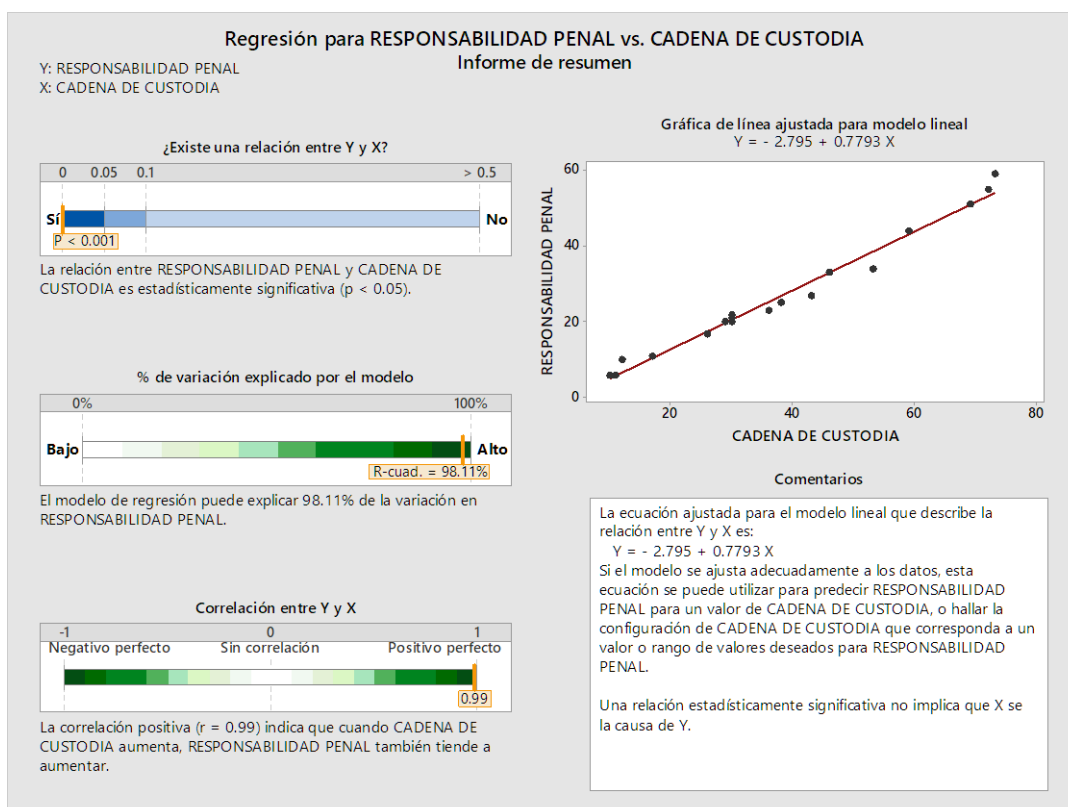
Regresión para RESPONSABILIDAD PENAL vs. CADENA DE CUSTODIA
Informe de resumen

Y: RESPONSABILIDAD PENAL
X: CADENA DE CUSTODIA

¿Existe una relación entre Y y X?

0 0.05 0.1 > 0.5

Sí No

P < 0.001

La relación entre RESPONSABILIDAD PENAL y CADENA DE CUSTODIA es estadísticamente significativa (p < 0.05).

% de variación explicado por el modelo

0% 100%

Bajo Alto

R-cuad. = 98.11%

El modelo de regresión puede explicar 98.11% de la variación en RESPONSABILIDAD PENAL.

Correlación entre Y y X

-1 0 1

Negativo perfecto Sin correlación Positivo perfecto

0.99

La correlación positiva (r = 0.99) indica que cuando CADENA DE CUSTODIA aumenta, RESPONSABILIDAD PENAL también tiende a aumentar.

Gráfica de línea ajustada para modelo lineal
Y = - 2.795 + 0.7793 X

RESPONSABILIDAD PENAL

60
40
20
0

20 40 60 80

CADENA DE CUSTODIA

Comentarios

La ecuación ajustada para el modelo lineal que describe la relación entre Y y X es:
Y = - 2.795 + 0.7793 X
Si el modelo se ajusta adecuadamente a los datos, esta ecuación se puede utilizar para predecir RESPONSABILIDAD PENAL para un valor de CADENA DE CUSTODIA, o hallar la configuración de CADENA DE CUSTODIA que corresponda a un valor o rango de valores deseados para RESPONSABILIDAD PENAL.

Una relación estadísticamente significativa no implica que X se la causa de Y.